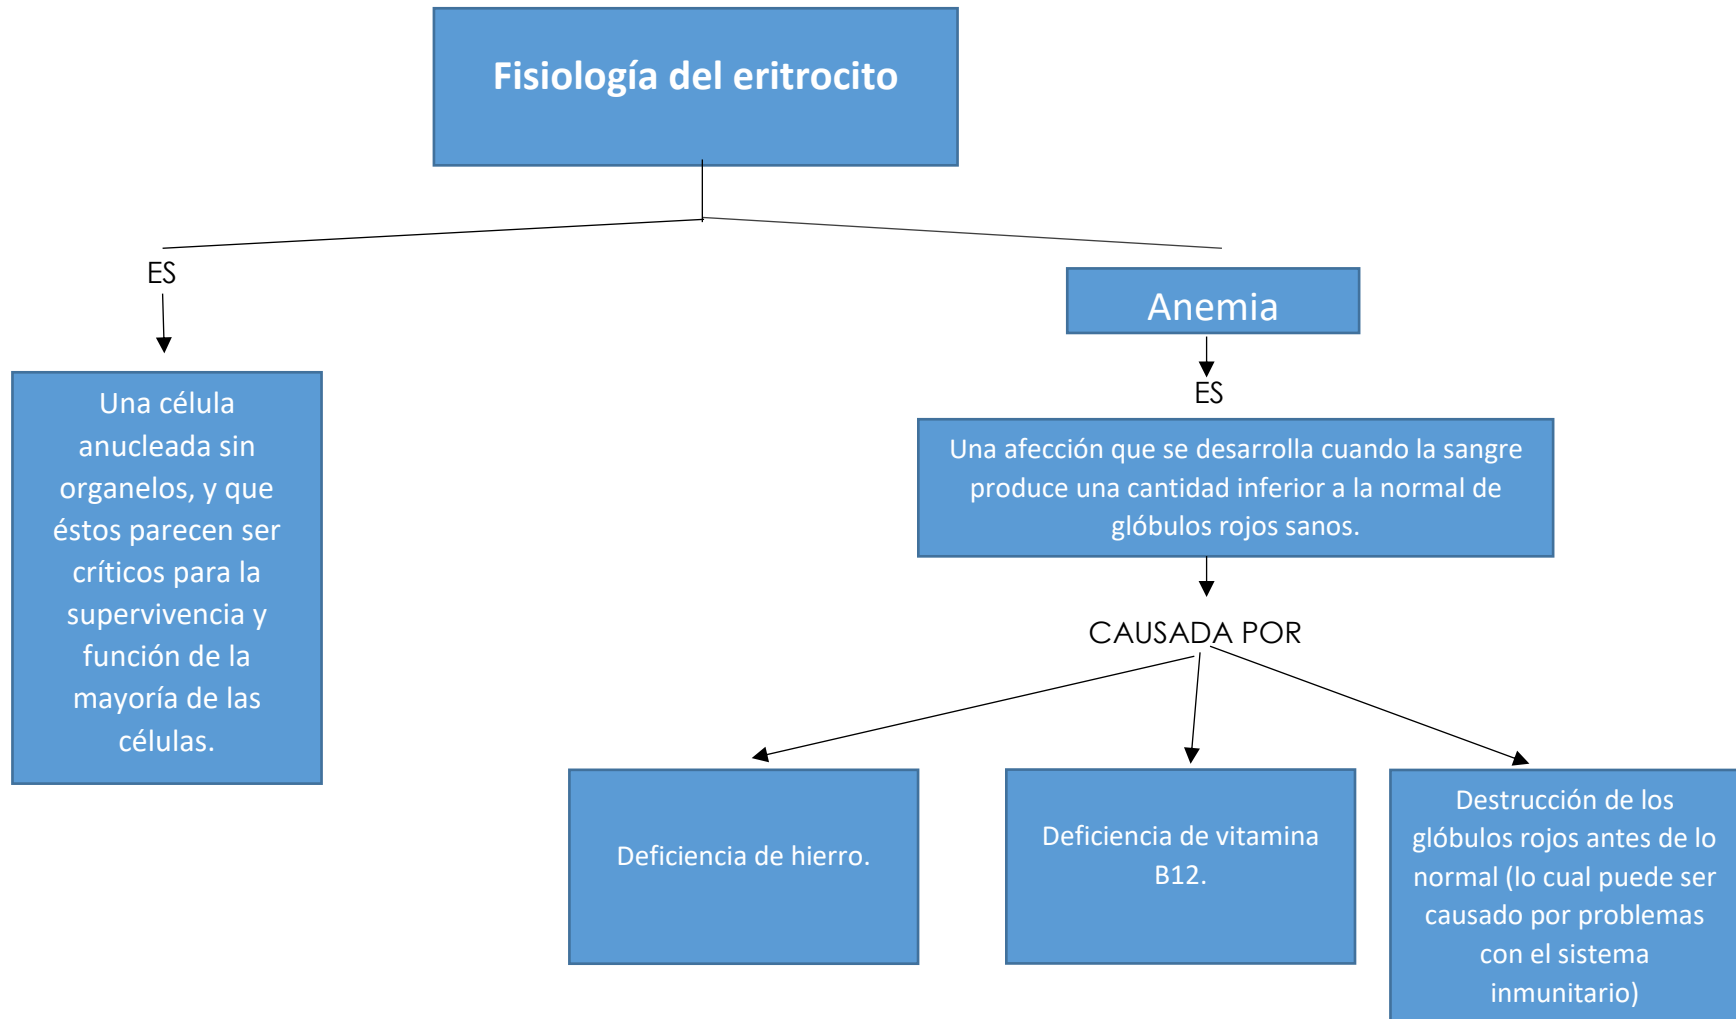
Fisiología del eritrocito

ES

Una célula anucleada sin organelos, y que éstos parecen ser críticos para la supervivencia y función de la mayoría de las células.

Anemia

ES

Una afección que se desarrolla cuando la sangre produce una cantidad inferior a la normal de glóbulos rojos sanos.

CAUSADA POR

Deficiencia de hierro.

Deficiencia de vitamina B12.

Destrucción de los glóbulos rojos antes de lo normal (lo cual puede ser causado por problemas con el sistema inmunitario)